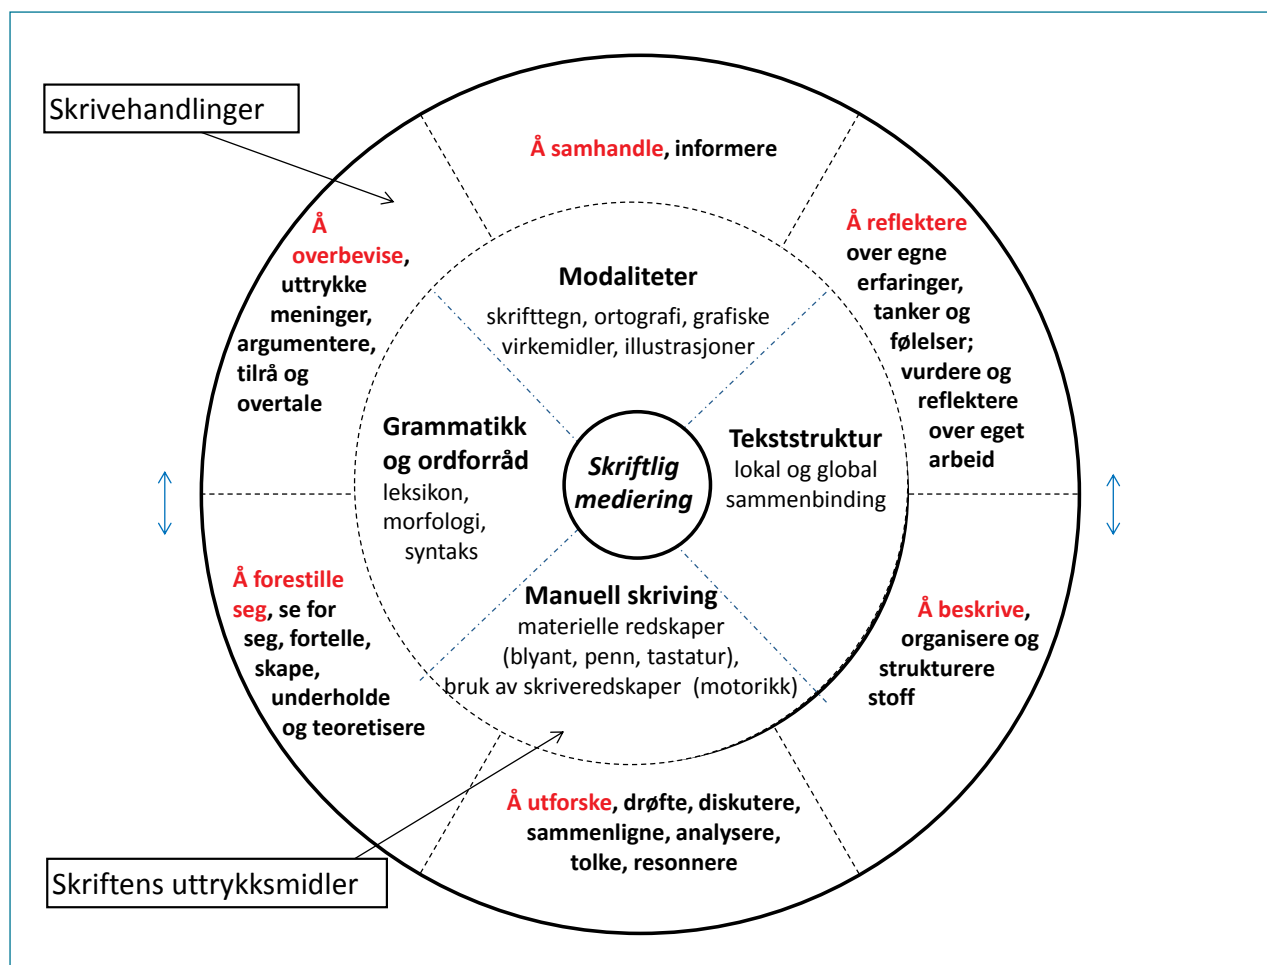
Skrivehandlinger

Å samhandle, informere

Å overbevise, uttrykke meninger, argumentere, tilrå og overtale

Å reflektere over egne erfaringer, tanker og følelser; vurdere og reflektere over eget arbeid

Modaliteter
skrifttegn, ortografi, grafiske virkemidler, illustrasjoner

Grammatikk og ordforråd
leksikon, morfologi, syntaks

Skriftlig mediering

Tekststruktur
lokal og global sammenbinding

Manuell skriving
materielle redskaper (blyant, penn, tastatur), bruk av skriveredskaper (motorikk)

Å forestille seg, se for seg, fortelle, skape, underholde og teoretisere

Å beskrive, organisere og strukturere stoff

Å utforske, drøfte, diskutere, sammenligne, analysere, tolke, resonnere

Skriftens uttrykksmidler